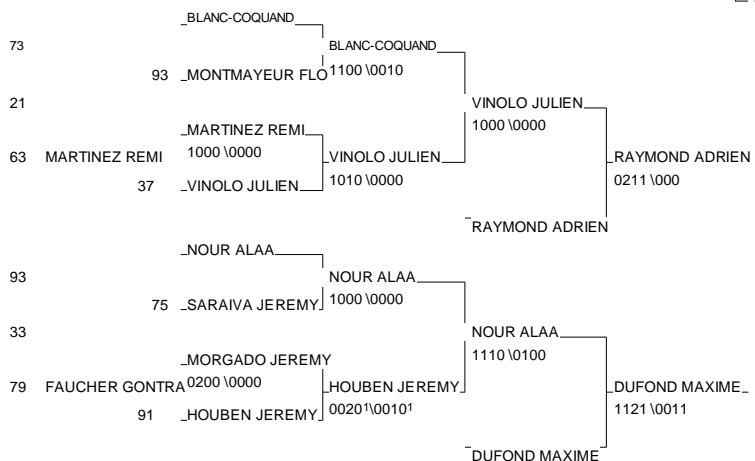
BLANC-COQUAND

73

BLANC-COQUAND

93 MONTMAYEUR FLO 1100 \0010

21

VINOLO JULIEN

1000 \0000

MARTINEZ REMI

63 MARTINEZ REMI 1000 \0000

VINOLO JULIEN

RAYMOND ADRIEN

37 VINOLO JULIEN 1010 \0000

0211 \000

RAYMOND ADRIEN

NOUR ALAA

93

NOUR ALAA

75 SARAIVA JEREMY 1000 \0000

33

NOUR ALAA

1110 \0100

MORGADO JEREMY

79 FAUCHER GONTRA 0200 \0000

HOUBEN JEREMY

DUFOND MAXIME

91 HOUBEN JEREMY 0020$^1$\0010$^1$

1121 \0011

DUFOND MAXIME